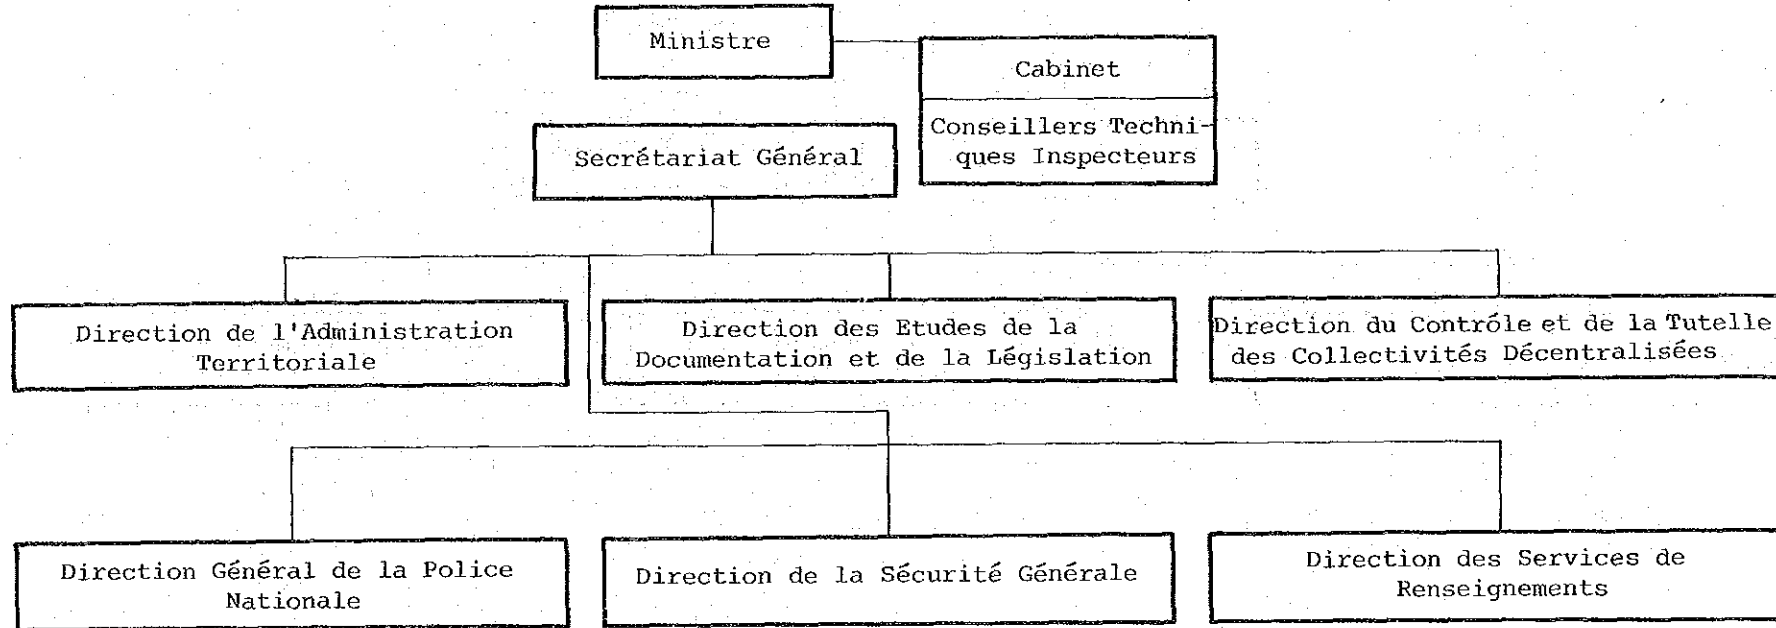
Ministre

Cabinet

Conseillers Techniques Inspecteurs

Secrétariat Général

Direction de l'Administration Territoriale

Direction des Etudes de la Documentation et de la Législation

Direction du Contrôle et de la Tutelle des Collectivités Décentralisées

Direction Général de la Police Nationale

Direction de la Sécurité Générale

Direction des Services de Renseignements